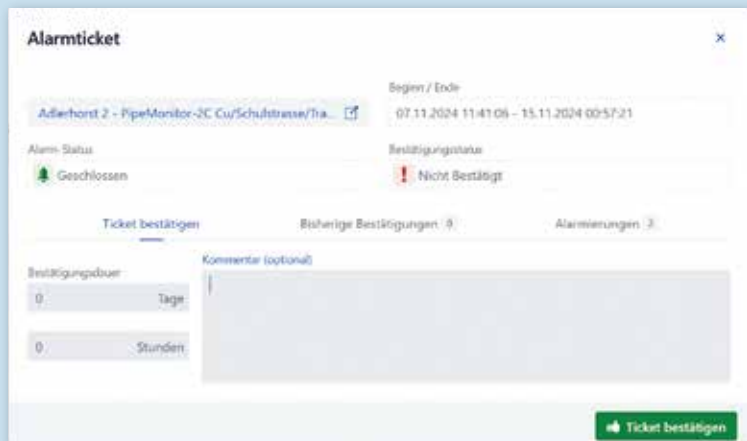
Alarmticket

×

Beginn / Ende

Adlerhorst 2 - PipeMonitor-2C Cu/Schulstrasse/Tra...

07.11.2024 11:41:06 - 15.11.2024 00:57:21

Alarm-Status

Geschlossen

Bestätigungsstatus

Nicht Bestätigt

Ticket bestätigen

Bisherige Bestätigungen 0

Alarmierungen 2

Bestätigungsdauer

0

Tage

0

Stunden

Kommentar (optional)

Ticket bestätigen